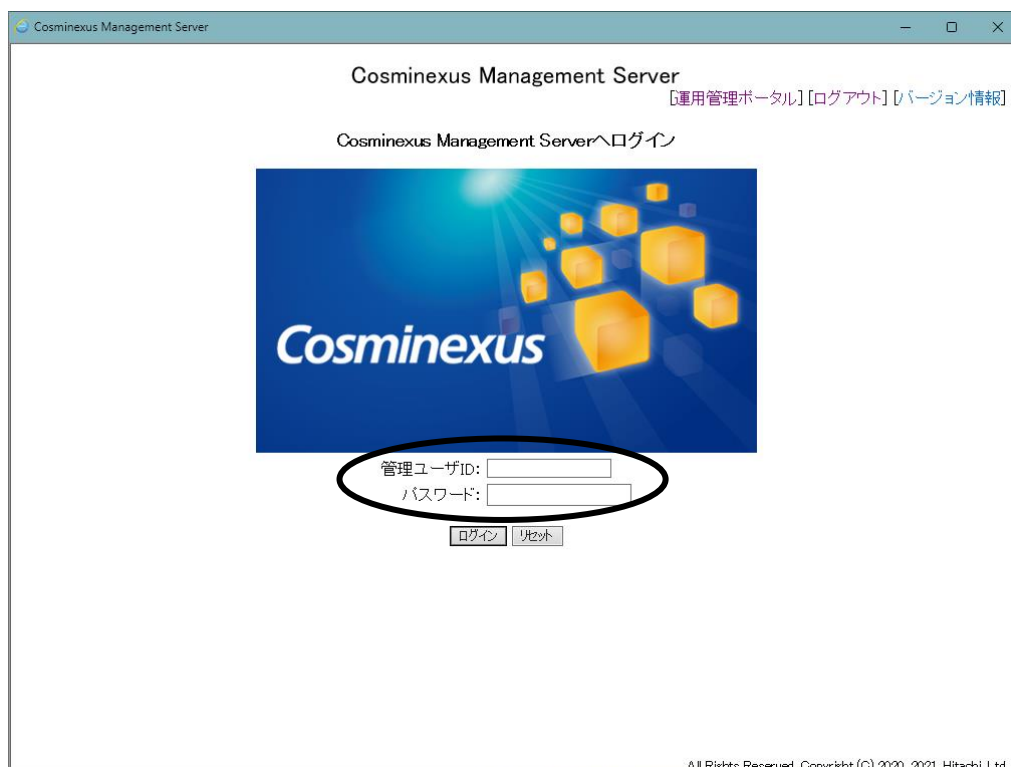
Cosminexus Management Server

Cosminexus Management Server
[運用管理ポータル] [ログアウト] [バージョン情報]

Cosminexus Management Serverへログイン

Cosminexus

管理ユーザID:
パスワード:

ログイン リセット

All Rights Reserved. Copyright (C) 2020, 2021, Hitachi, Ltd.